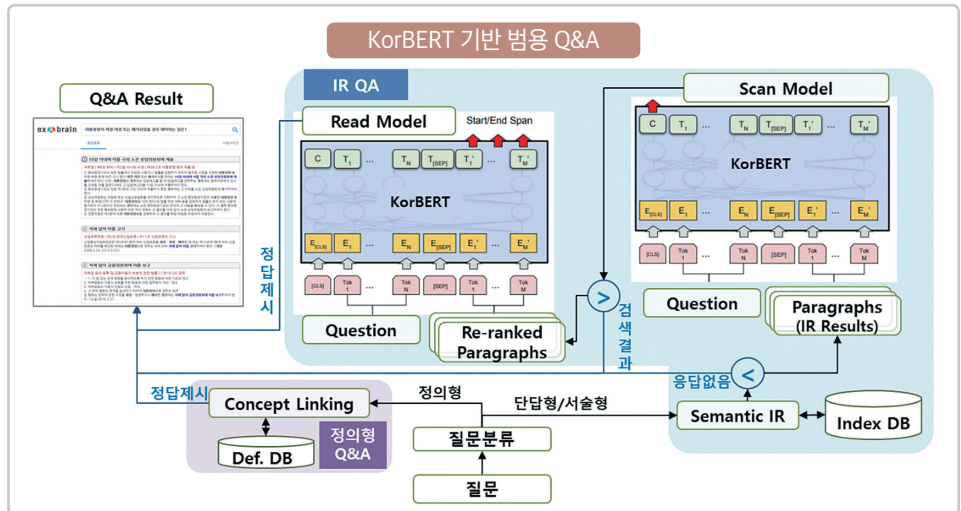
KorBERT 기반 범용 Q&A

Q&A Result

exobrain

IR QA

Read Model

Start/End Span

C $T_1$ ... $T_N$ $T_{[SEP]}$ $T_1'$ ... $T_M'$

KorBERT

$E_{[CLS]}$ $E_1$ ... $E_N$ $E_{[SEP]}$ $E_1'$ ... $E_M'$

[CLS] Tok 1 ... Tok N [SEP] Tok 1 ... Tok M

Question

Re-ranked Paragraphs

Scan Model

C $T_1$ ... $T_N$ $T_{[SEP]}$ $T_1'$ ... $T_M'$

KorBERT

$E_{[CLS]}$ $E_1$ ... $E_N$ $E_{[SEP]}$ $E_1'$ ... $E_M'$

[CLS] Tok 1 ... Tok N [SEP] Tok 1 ... Tok M

Question

Paragraphs (IR Results)

정답제시

검색결과

>

<

응답없음

정답제시

Concept Linking

정의형

단답형/서술형

Semantic IR

Index DB

Def. DB

정의형 Q&A

질문분류

질문